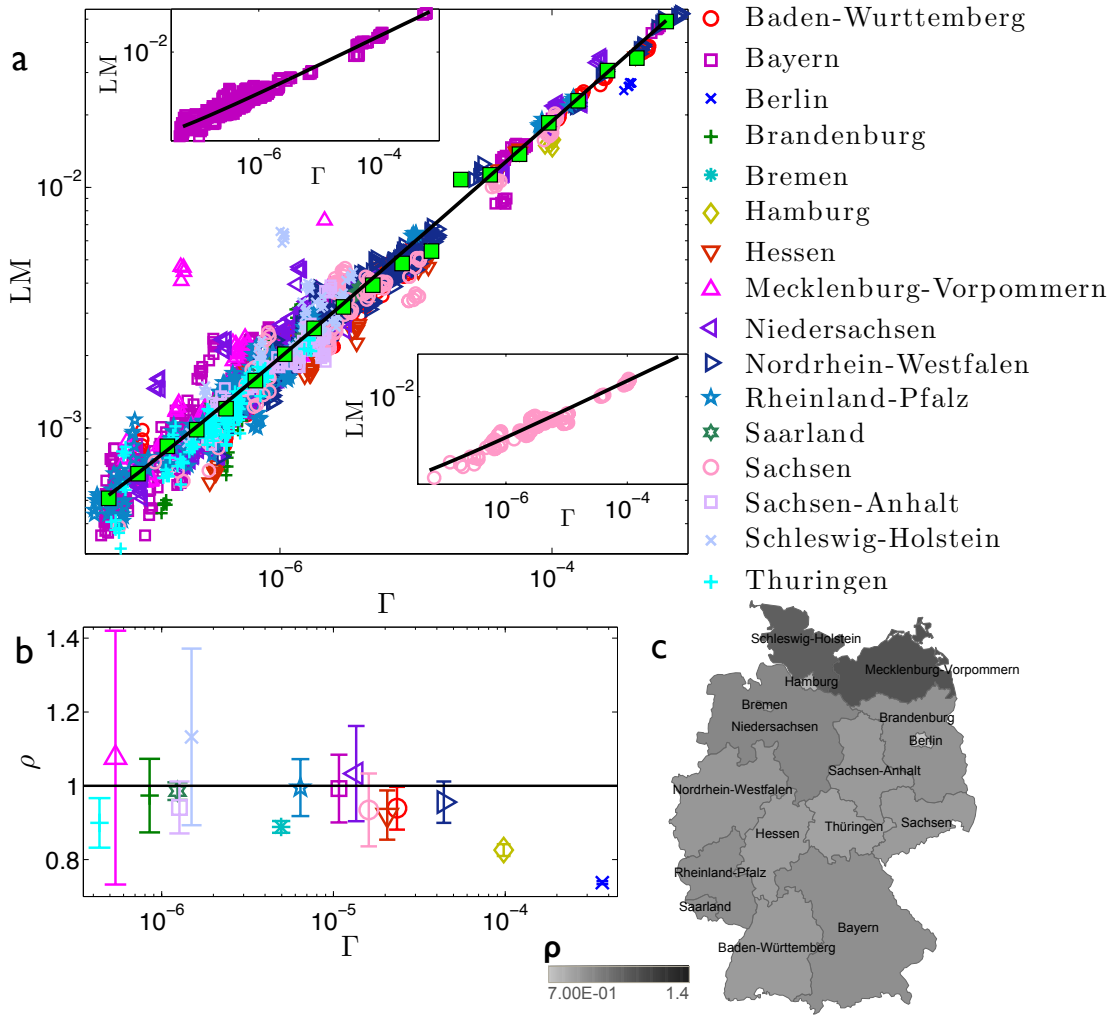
a

LM

$10^{-2}$

$10^{-3}$

$10^{-6}$

$10^{-4}$

Γ

LM

$10^{-2}$

$10^{-6}$

Γ

$10^{-4}$

LM

$10^{-2}$

$10^{-6}$

Γ

$10^{-4}$

Baden-Wurttemberg
Bayern
Berlin
Brandenburg
Bremen
Hamburg
Hessen
Mecklenburg-Vorpommern
Niedersachsen
Nordrhein-Westfalen
Rheinland-Pfalz
Saarland
Sachsen
Sachsen-Anhalt
Schleswig-Holstein
Thuringen

b

$\rho$

1.4

1.2

1

0.8

$10^{-6}$

$10^{-5}$

$10^{-4}$

Γ

c

Schleswig-Holstein
Mecklenburg-Vorpommern
Hamburg
Bremen
Niedersachsen
Brandenburg
Berlin
Sachsen-Anhalt
Nordrhein-Westfalen
Hessen
Thüringen
Sachsen
Rheinland-Pfalz
Saarland
Bayern
Baden-Württemberg

ρ

7.00E-01

1.4